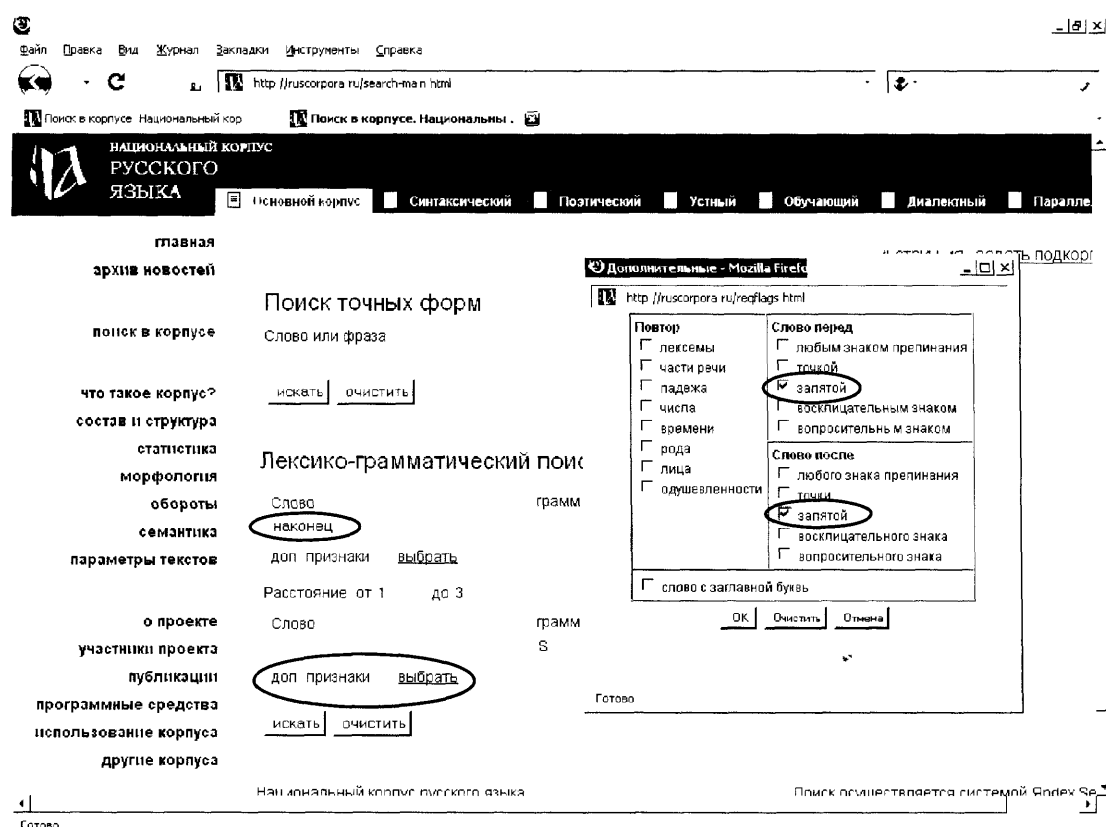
Файл Правка Вид Журнал Закладки Инструменты Справка

http //ruscorpora ru/search-main html

Поиск в корпусе Национальный кор | Поиск в корпусе. Национальны .

НАЦИОНАЛЬНЫЙ КОРПУС РУССКОГО ЯЗЫКА

Основной корпус | Синтаксический | Поэтический | Устный | Обучающий | Диалектный | Паралле

главная
архив новостей
поиск в корпусе
что такое корпус?
состав и структура
статистика
морфология
обороты
семантика
параметры текстов
о проекте
участники проекта
публикации
программные средства
использование корпуса
другие корпуса

Поиск точных форм

Слово или фраза

искать | очистить

Лексико-грамматический поис

Слово | грамм
наконец
доп признаки выбрать

Расстояние от 1 до 3

Слово | грамм
S
доп признаки выбрать

искать | очистить

Национальный корпус русского языка

Поиск осуществляется системой Яndex Se

Готово

Дополнительные - Mozilla Firefo

http //ruscorpora ru/reqflags html

| Повтор | Слово перед |
|---|---|
| лексемы | любым знаком препинания |
| части речи | точкой |
| падежа | запятой |
| числа | восклицательным знаком |
| времени | вопросительным знаком |
| рода | Слово после |
| лица | любого знака препинания |
| одушевленности | точки |
| | запятой |
| | восклицательного знака |
| | вопросительного знака |

слово с заглавной буквы

OK | Очистить | Отмена

Готово